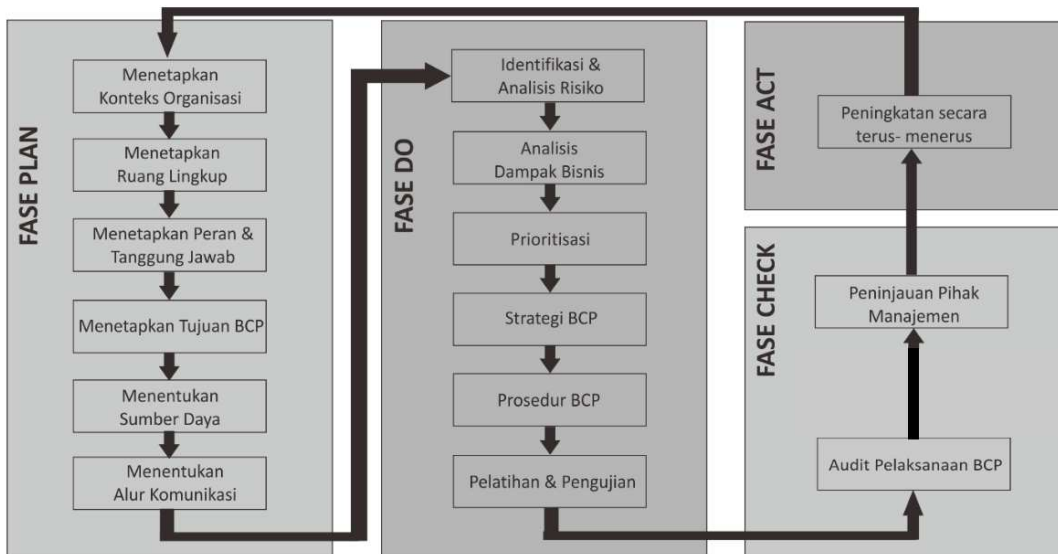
FASE PLAN

Menetapkan Konteks Organisasi

Menetapkan Ruang Lingkup

Menetapkan Peran & Tanggung Jawab

Menetapkan Tujuan BCP

Menentukan Sumber Daya

Menentukan Alur Komunikasi

FASE DO

Identifikasi & Analisis Risiko

Analisis Dampak Bisnis

Prioritisasi

Strategi BCP

Prosedur BCP

Pelatihan & Pengujian

FASE ACT

Peningkatan secara terus- menerus

FASE CHECK

Peninjauan Pihak Manajemen

Audit Pelaksanaan BCP